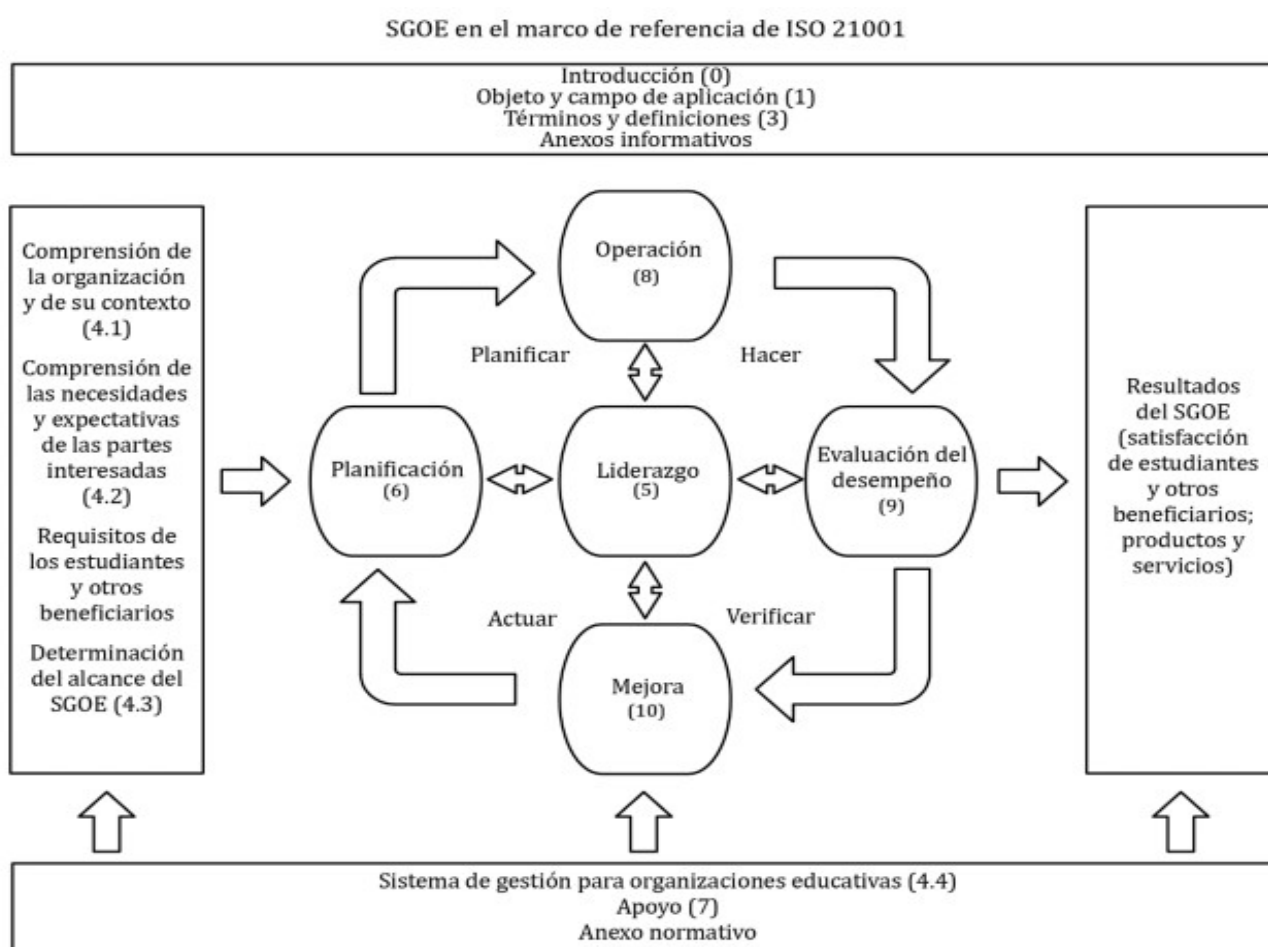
SGOE en el marco de referencia de ISO 21001

Introducción (0)
Objeto y campo de aplicación (1)
Términos y definiciones (3)
Anexos informativos

Comprensión de la organización y de su contexto (4.1)

Comprensión de las necesidades y expectativas de las partes interesadas (4.2)

Requisitos de los estudiantes y otros beneficiarios

Determinación del alcance del SGOE (4.3)

Operación
(8)

Planificar

Hacer

Planificación
(6)

Liderazgo
(5)

Evaluación del desempeño
(9)

Actuar

Verificar

Mejora
(10)

Resultados del SGOE (satisfacción de estudiantes y otros beneficiarios; productos y servicios)

Sistema de gestión para organizaciones educativas (4.4)
Apoyo (7)
Anexo normativo